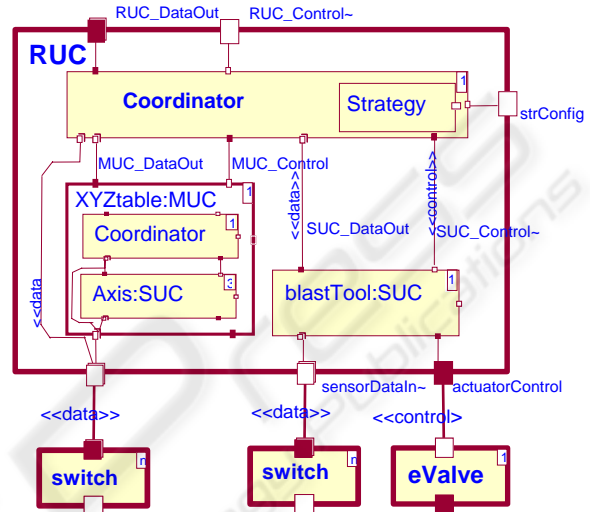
RUC_DataOut
RUC_Control~
RUC
Coordinator
Strategy
1
strConfig
MUC_DataOut
MUC_Control
<<data>>
<<control>>
XYZtable:MUC
1
Coordinator
1
SUC_DataOut
SUC_Control~
<<data
Axis:SUC
3
blastTool:SUC
1
sensorDataIn~
actuatorControl
<<data>>
<<data>>
<<control>
switch
n
switch
n
eValve
1